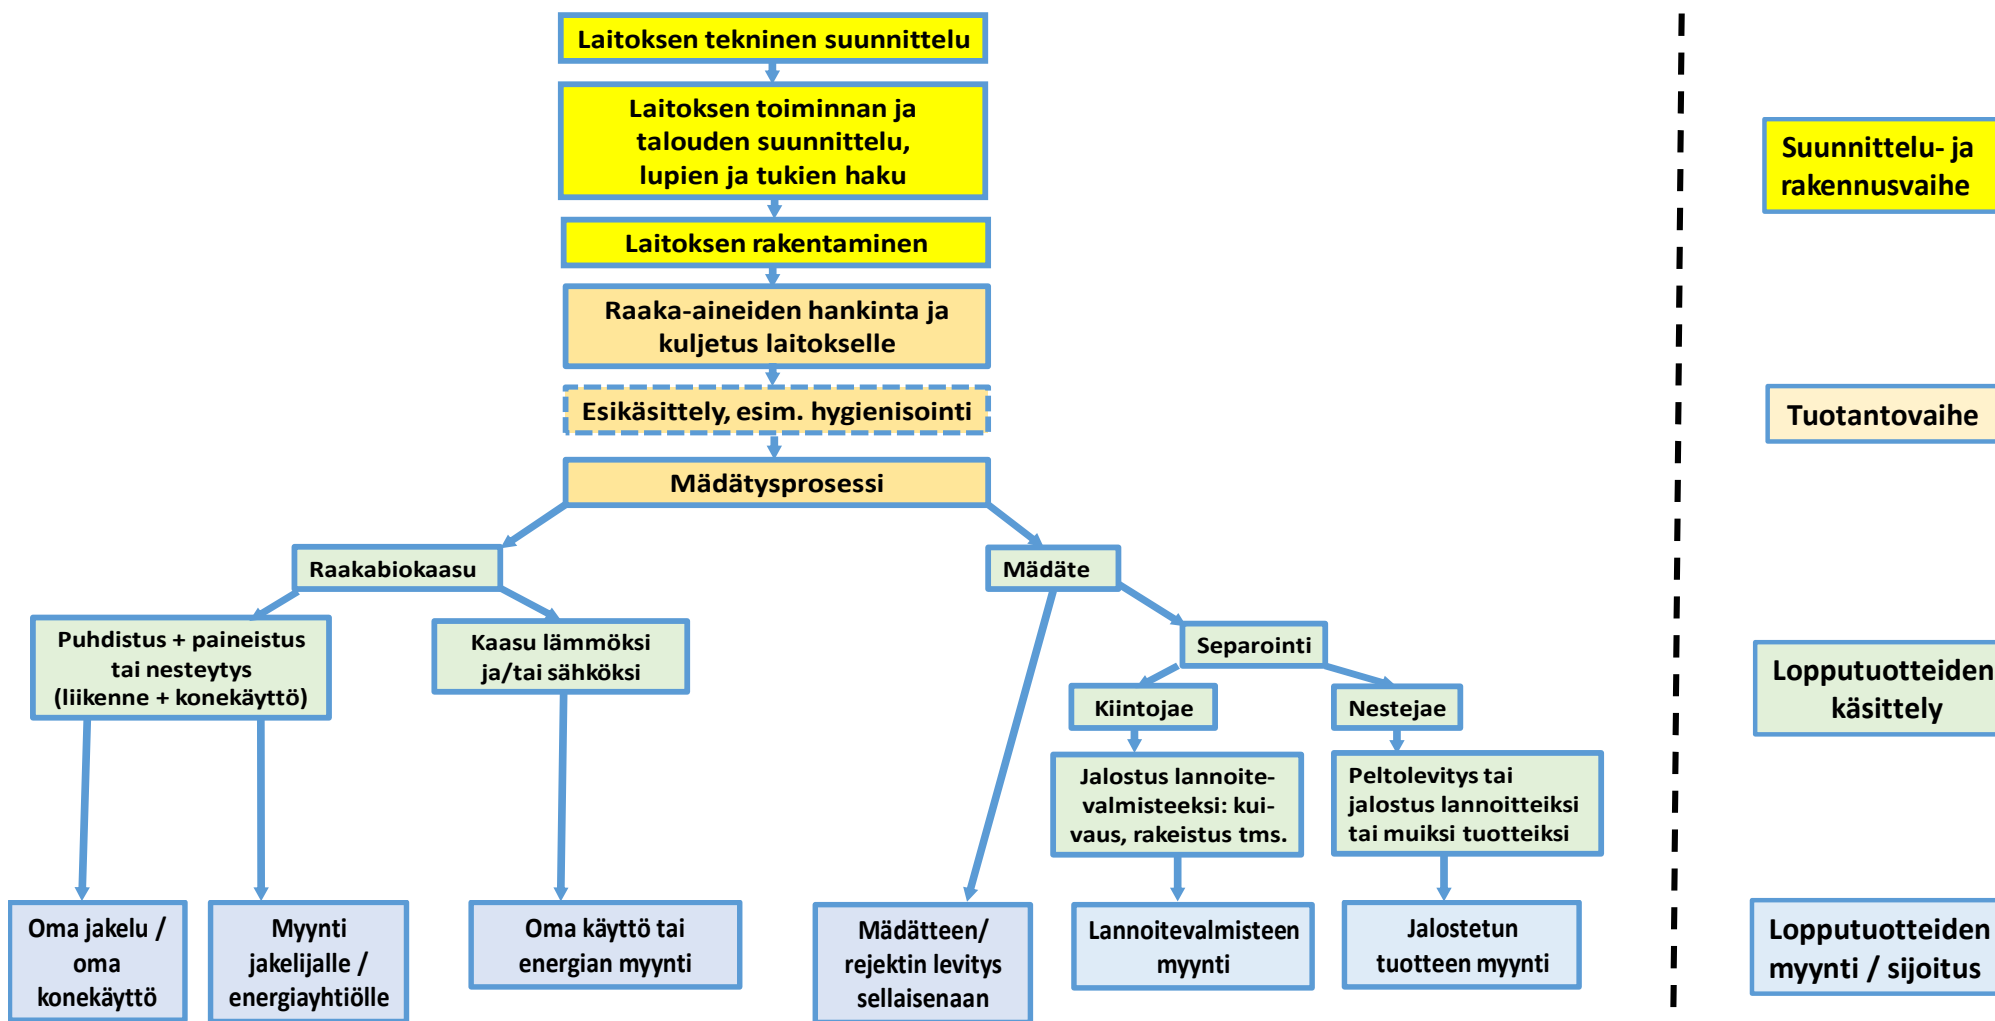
Laitoksen tekninen suunnittelu

Laitoksen toiminnan ja talouden suunnittelu, lupien ja tukien haku

Laitoksen rakentaminen

Raaka-aineiden hankinta ja kuljetus laitokselle

Esikäsittely, esim. hygienisointi

Mädätysprosessi

Raakabiokaasu

Mädäte

Puhdistus + paineistus tai nesteytys (liikenne + konekäyttö)

Kaasu lämmöksi ja/tai sähköksi

Separointi

Kiintojae

Nestejae

Jalostus lannoitevalmisteeksi: kuivaus, rakeistus tms.

Peltolevitys tai jalostus lannoitteiksi tai muiksi tuotteiksi

Oma jakelu / oma konekäyttö

Myynti jakelijalle / energiayhtiölle

Oma käyttö tai energian myynti

Mädätteen/ rejektin levitys sellaisenaan

Lannoitevalmisteen myynti

Jalostetun tuotteen myynti

Suunnittelu- ja rakennusvaihe

Tuotantovaihe

Lopputuotteiden käsittely

Lopputuotteiden myynti / sijoitus